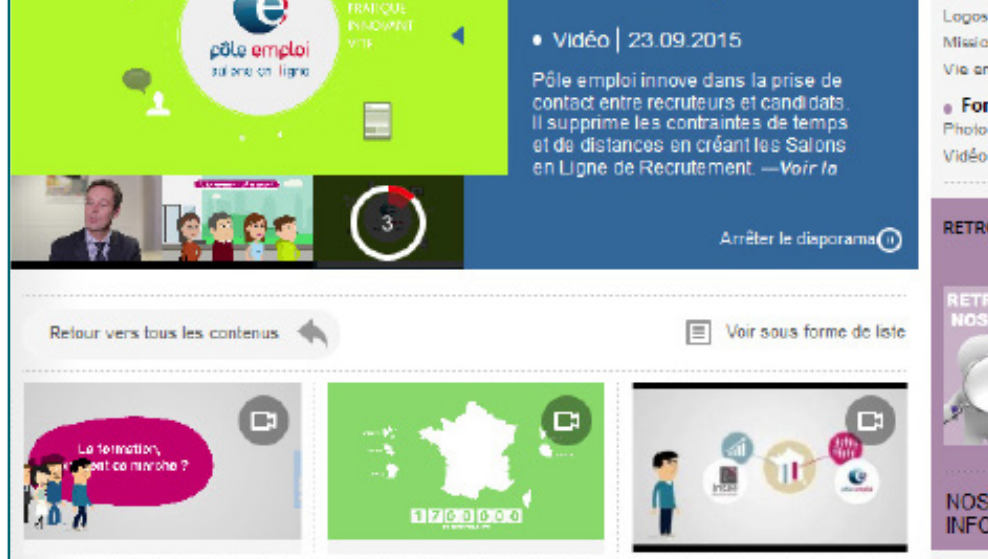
pôle emploi
salons en ligne

PRATIQUE
INNOVANT
VITE

• Vidéo | 23.09.2015

Pôle emploi innove dans la prise de contact entre recruteurs et candidats. Il supprime les contraintes de temps et de distances en créant les Salons en Ligne de Recrutement. —Voir la

3

Arrêter le diaporama

Logos
Missio
Vie en

• For
Photo
Vidéo

RETR

RETR
NOS

NOS
INFO

Retour vers tous les contenus

Voir sous forme de liste

La formation, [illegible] ça marche ?

1 7 0 0 0 0 0